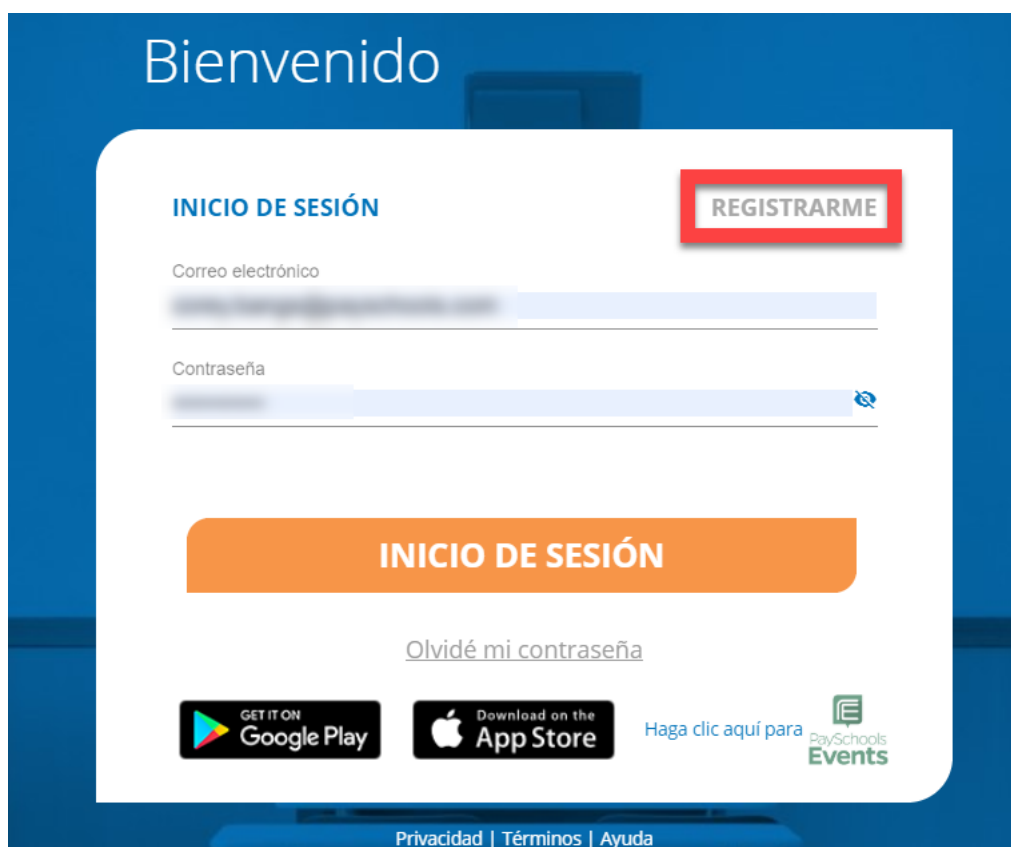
Bienvenido

INICIO DE SESIÓN

REGISTRARME

Correo electrónico

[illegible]

Contraseña

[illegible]

INICIO DE SESIÓN

Olvidé mi contraseña

GET IT ON Google Play

Download on the App Store

Haga clic aquí para

PaySchools Events

Privacidad | Términos | Ayuda